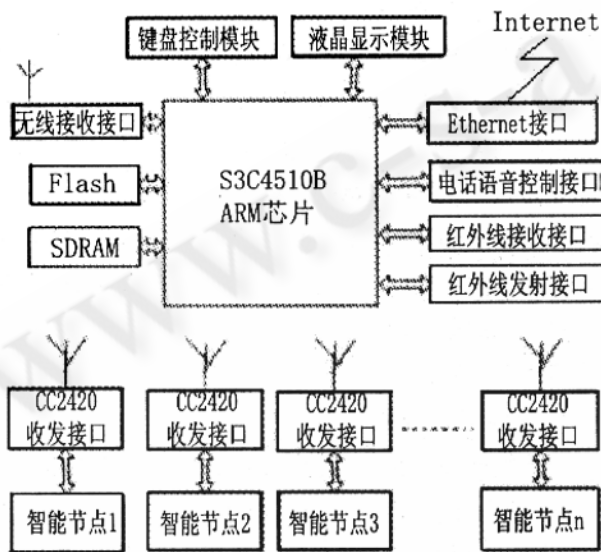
键盘控制模块

液晶显示模块

Internet

无线接收接口

Ethernet接口

S3C4510B
ARM芯片

Flash

电话语音控制接口

SDRAM

红外线接收接口

红外线发射接口

CC2420
收发接口

CC2420
收发接口

CC2420
收发接口

CC2420
收发接口

智能节点1

智能节点2

智能节点3

智能节点n

www.cqvip.com